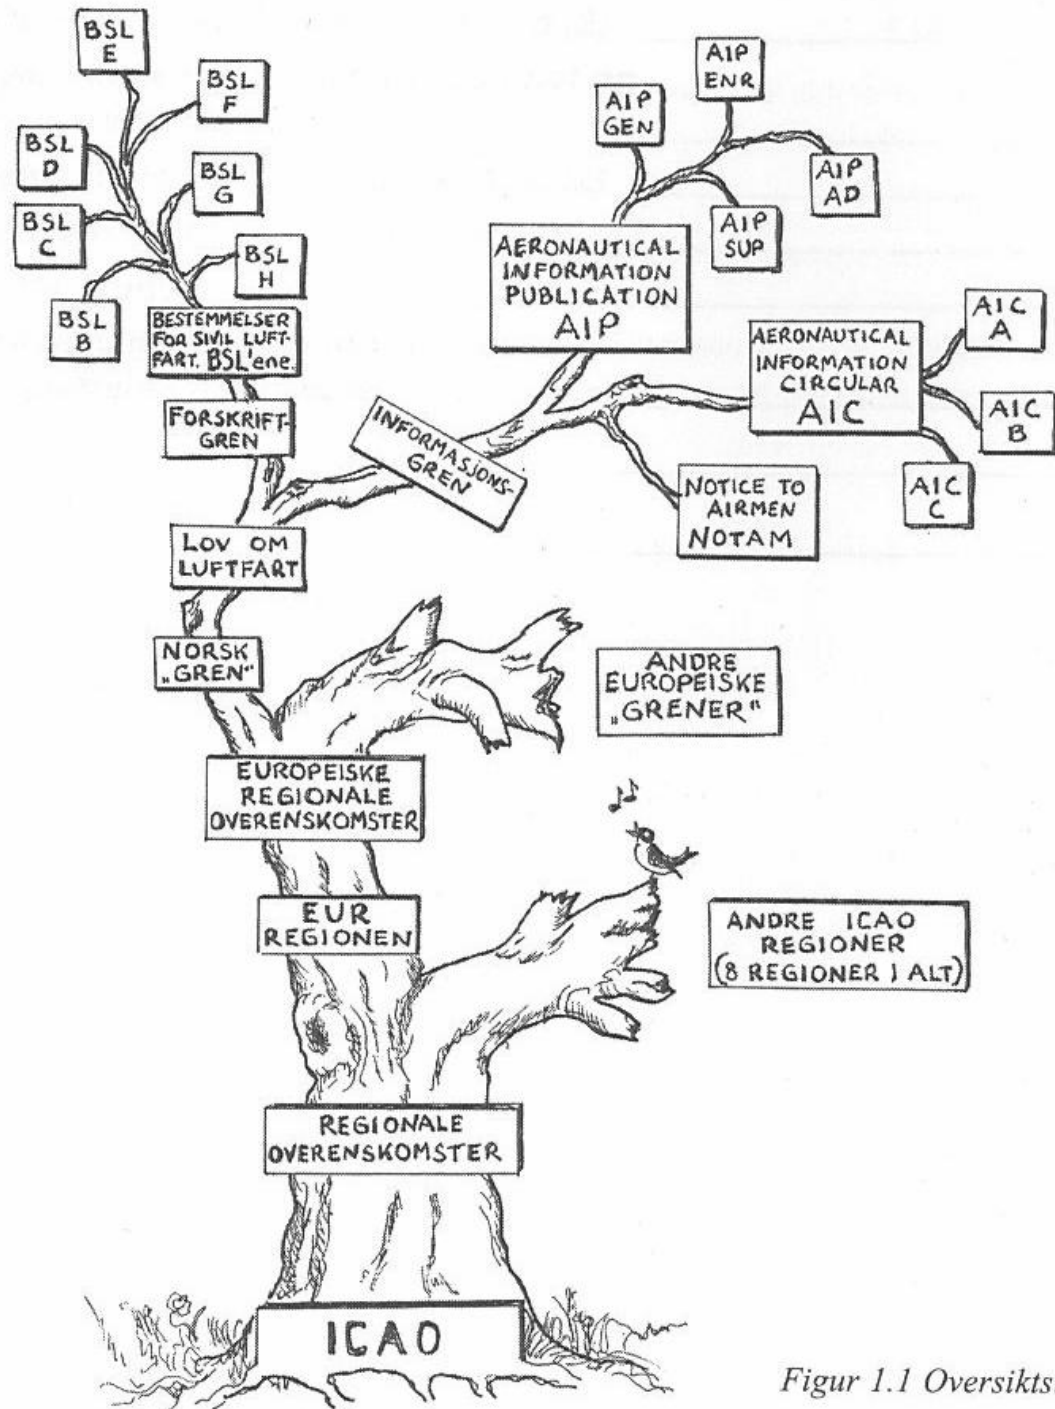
BSL E

BSL F

BSL D

BSL G

BSL C

BSL H

BSL B

BESTEMMELSER FOR SIVIL LUFTFART. BSL'ene.

FORSKRIFTGREN

AIP ENR

AIP GEN

AIP AD

AIP SUP

AERONAUTICAL INFORMATION PUBLICATION AIP

AIC A

AERONAUTICAL INFORMATION CIRCULAR AIC

AIC B

INFORMASJONSGREN

NOTICE TO AIRMEN NOTAM

AIC C

LOV OM LUFTFART

NORSK „GREN"

ANDRE EUROPEISKE „GRENER"

EUROPEISKE REGIONALE OVERENSKOMSTER

EUR REGIONEN

ANDRE ICAO REGIONER (8 REGIONER I ALT)

REGIONALE OVERENSKOMSTER

ICAO

Figur 1.1 Oversikts